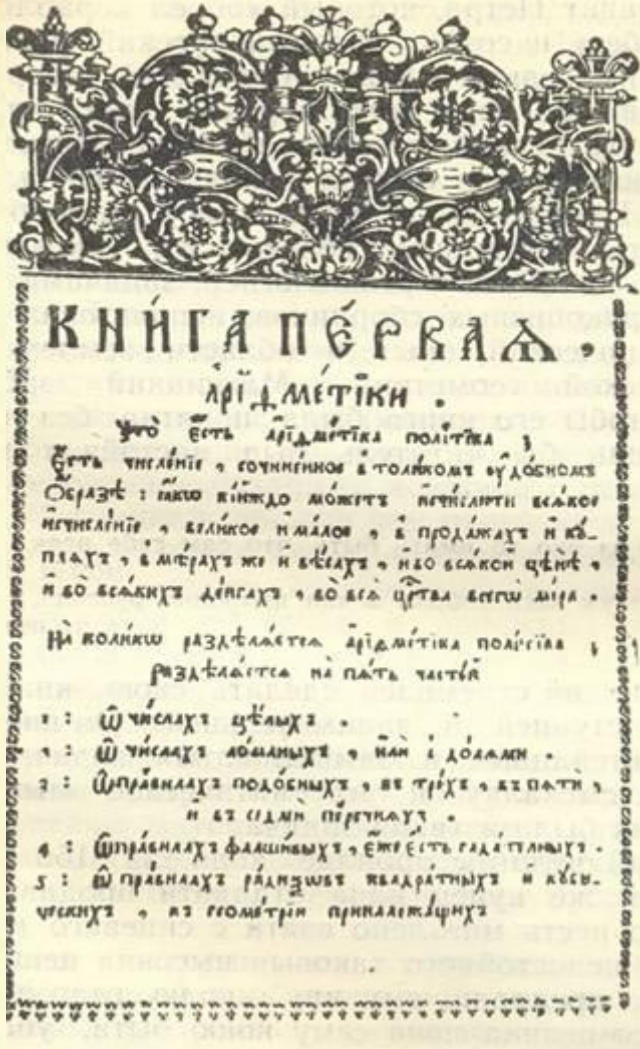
КНИГА ПЕРВАѦ.

АРИѲМЕТИКИ.

Что есть аріѳметіка політіка?

Есть численіе, сочиненное в толиком удобном образе: яко кійждо может исчисляти всякое исчисленіе, великое и малое, в продажах и в покупках, в мерах же и в весах, и во всякой цене, и во всяких деньгах, во все царства всего міра.

На колико разделяется аріѳметіка політіка?

Разделяется на пять частей.

1: О числах целых.

2: О числах ломаных, или с доламы.

3: О правилах подобных, в трех, в пяти, и в седми перечнях.

4: О правилах фальшивых, еже есть гадателных.

5: О правилах радиксов квадратных и кубичесних, в геометріи приналежащих.